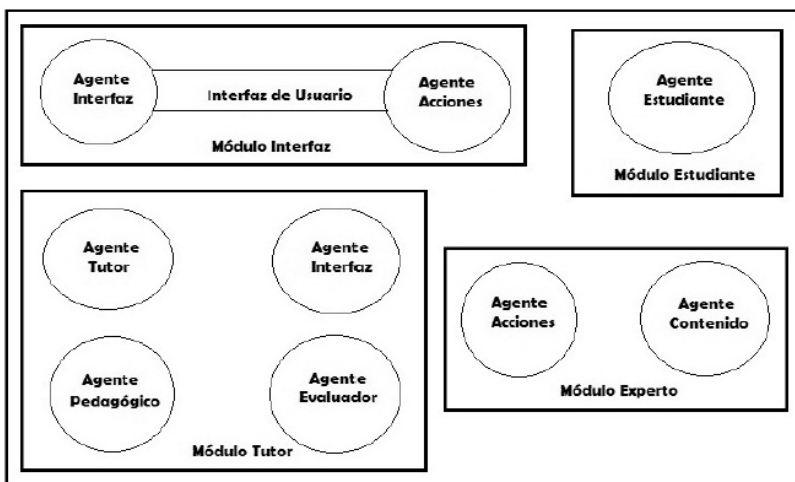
Agente Interfaz

Interfaz de Usuario

Agente Acciones

Módulo Interfaz

Agente Estudiante

Módulo Estudiante

Agente Tutor

Agente Interfaz

Agente Pedagógico

Agente Evaluador

Módulo Tutor

Agente Acciones

Agente Contenido

Módulo Experto